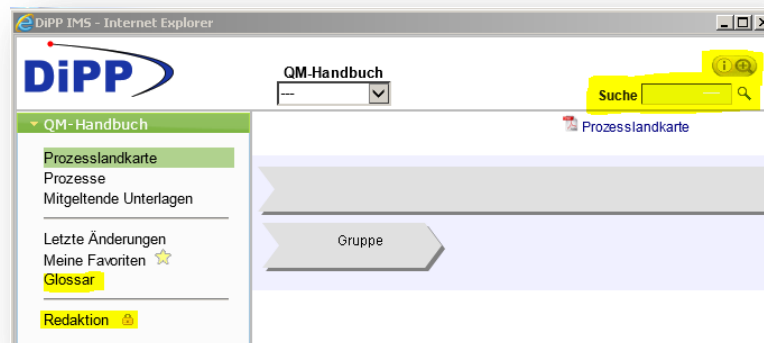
DiPP IMS - Internet Explorer

DiPP

QM-Handbuch
---

Suche

QM-Handbuch

Prozesslandkarte
Prozesse
Mitgeltende Unterlagen

Letzte Änderungen
Meine Favoriten
Glossar

Redaktion

Prozesslandkarte

Gruppe